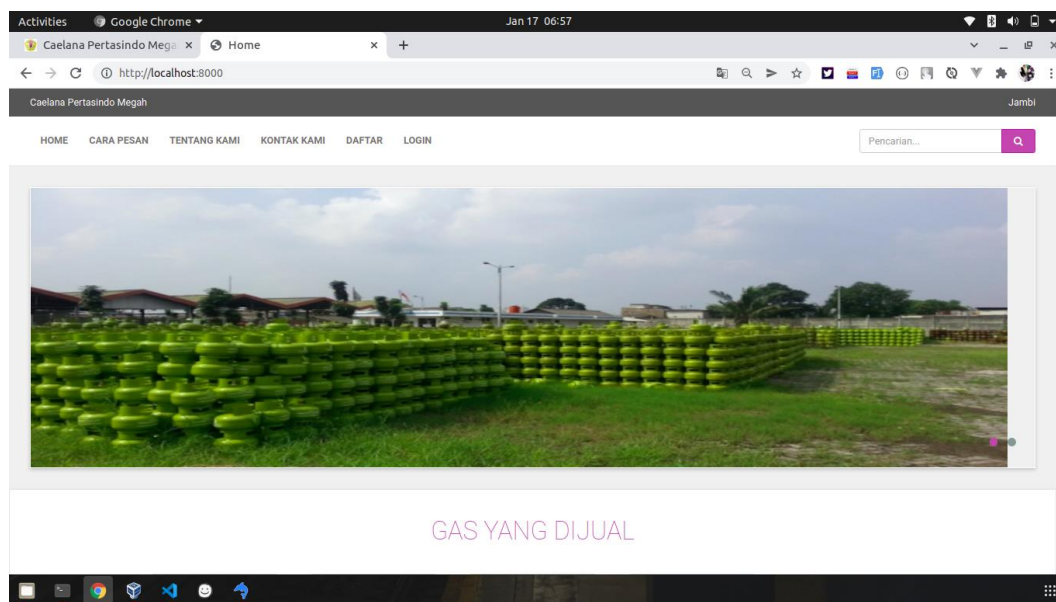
Activities Google Chrome ▾ Jan 17 06:57

Caelana Pertasindo Mega × Home × +

http://localhost:8000

Caelana Pertasindo Megah

Jambi

HOME CARA PESAN TENTANG KAMI KONTAK KAMI DAFTAR LOGIN

Pencarian...

GAS YANG DIJUAL